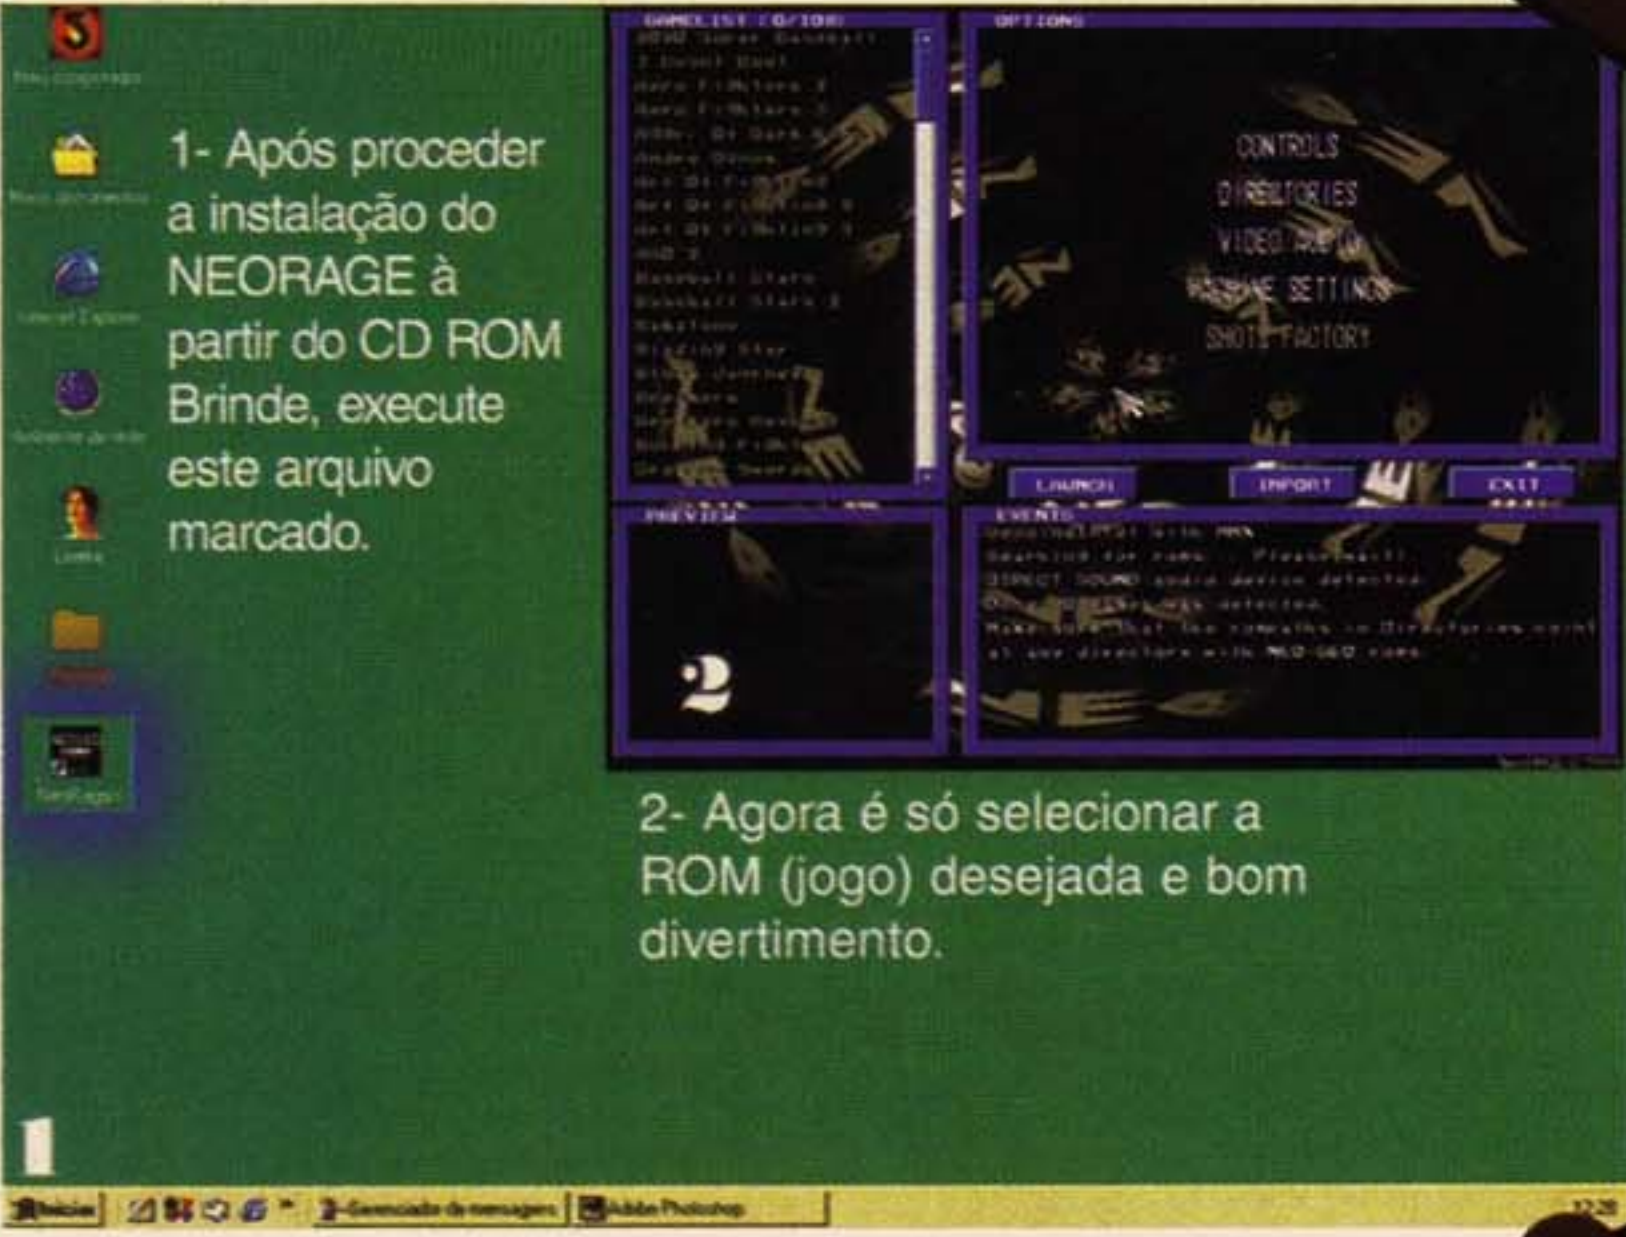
Meu computador

Meus documentos

Internet Explorer

Ambiente de rede

Lixeira

NeoRage

1- Após proceder a instalação do NEORAGE à partir do CD ROM Brinde, execute este arquivo marcado.

GAMELIST (0/108)

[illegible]

OPTIONS

CONTROLS

DIRECTORIES

VIDEO/AUDIO

MACHINE SETTINGS

SHOTS FACTORY

LAUNCH

IMPORT

EXIT

PREVIEW

2

EVENTS

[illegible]

2- Agora é só selecionar a ROM (jogo) desejada e bom divertimento.

1

Iniciar

Gerenciador de mensagens

Adobe Photoshop

12:28